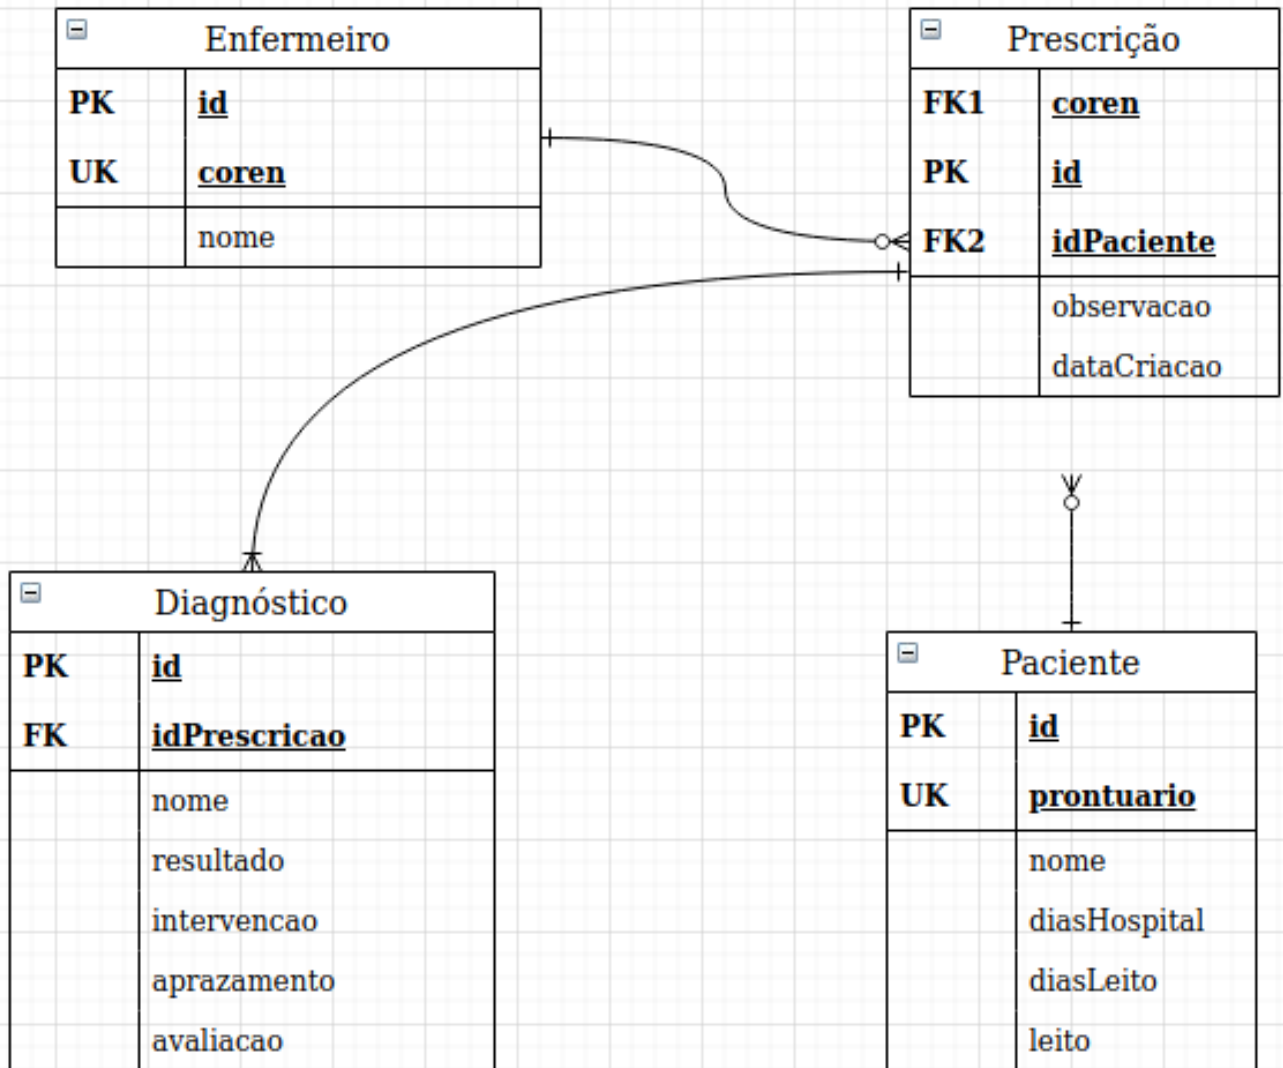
Enfermeiro

| PK | id |
|---|---|
| UK | coren |
| | nome |

Prescrição

| FK1 | coren |
|---|---|
| PK | id |
| FK2 | idPaciente |
| | observacao |
| | dataCriacao |

Diagnóstico

| PK | id |
|---|---|
| FK | idPrescricao |
| | nome |
| | resultado |
| | intervencao |
| | aprazamento |
| | avaliacao |

Paciente

| PK | id |
|---|---|
| UK | prontuario |
| | nome |
| | diasHospital |
| | diasLeito |
| | leito |